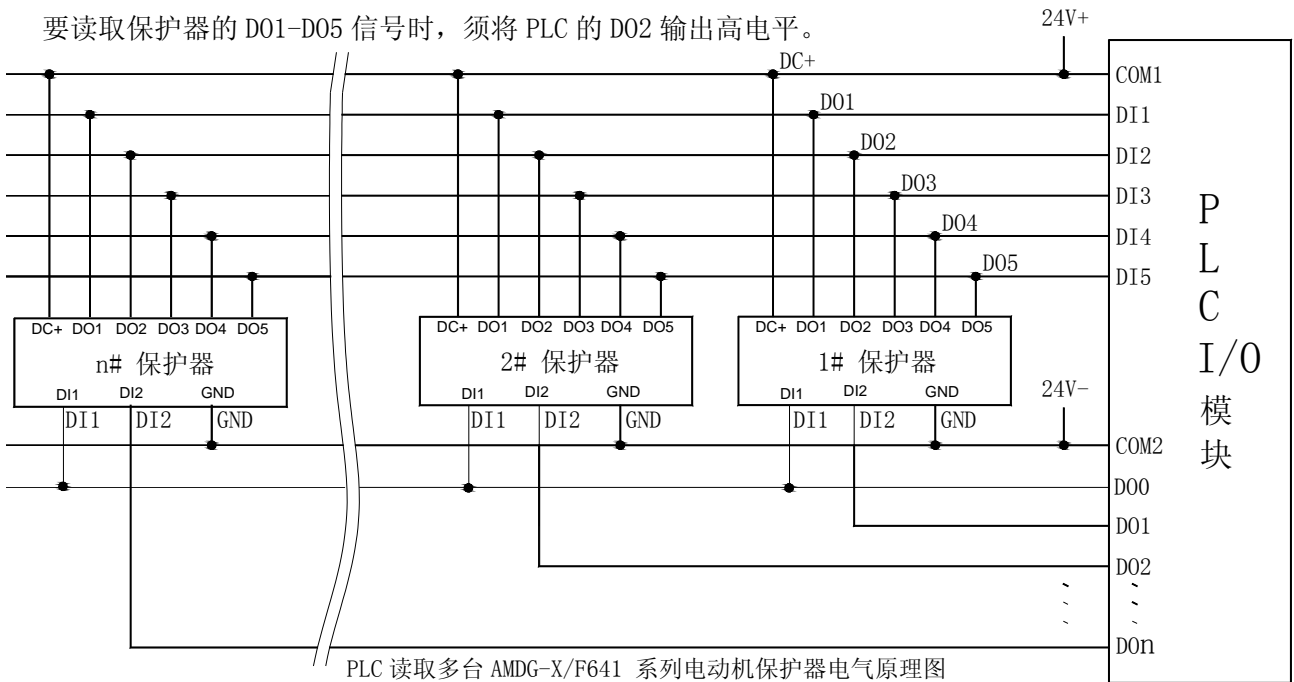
要读取保护器的 DO1-DO5 信号时，须将 PLC 的 DO2 输出高电平。

24V+

DC+
DO1
DO2
DO3
DO4
DO5

COM1
DI1
DI2
DI3
DI4
DI5

DC+ DO1 DO2 DO3 DO4 DO5
n# 保护器
DI1 DI2 GND
DI1 DI2 GND

DC+ DO1 DO2 DO3 DO4 DO5
2# 保护器
DI1 DI2 GND
DI1 DI2 GND

DC+ DO1 DO2 DO3 DO4 DO5
1# 保护器
DI1 DI2 GND
DI1 DI2 GND

24V-

COM2
DO0
DO1
DO2
DOn

P
L
C
I/O
模
块

PLC 读取多台 AMDG-X/F641 系列电动机保护器电气原理图